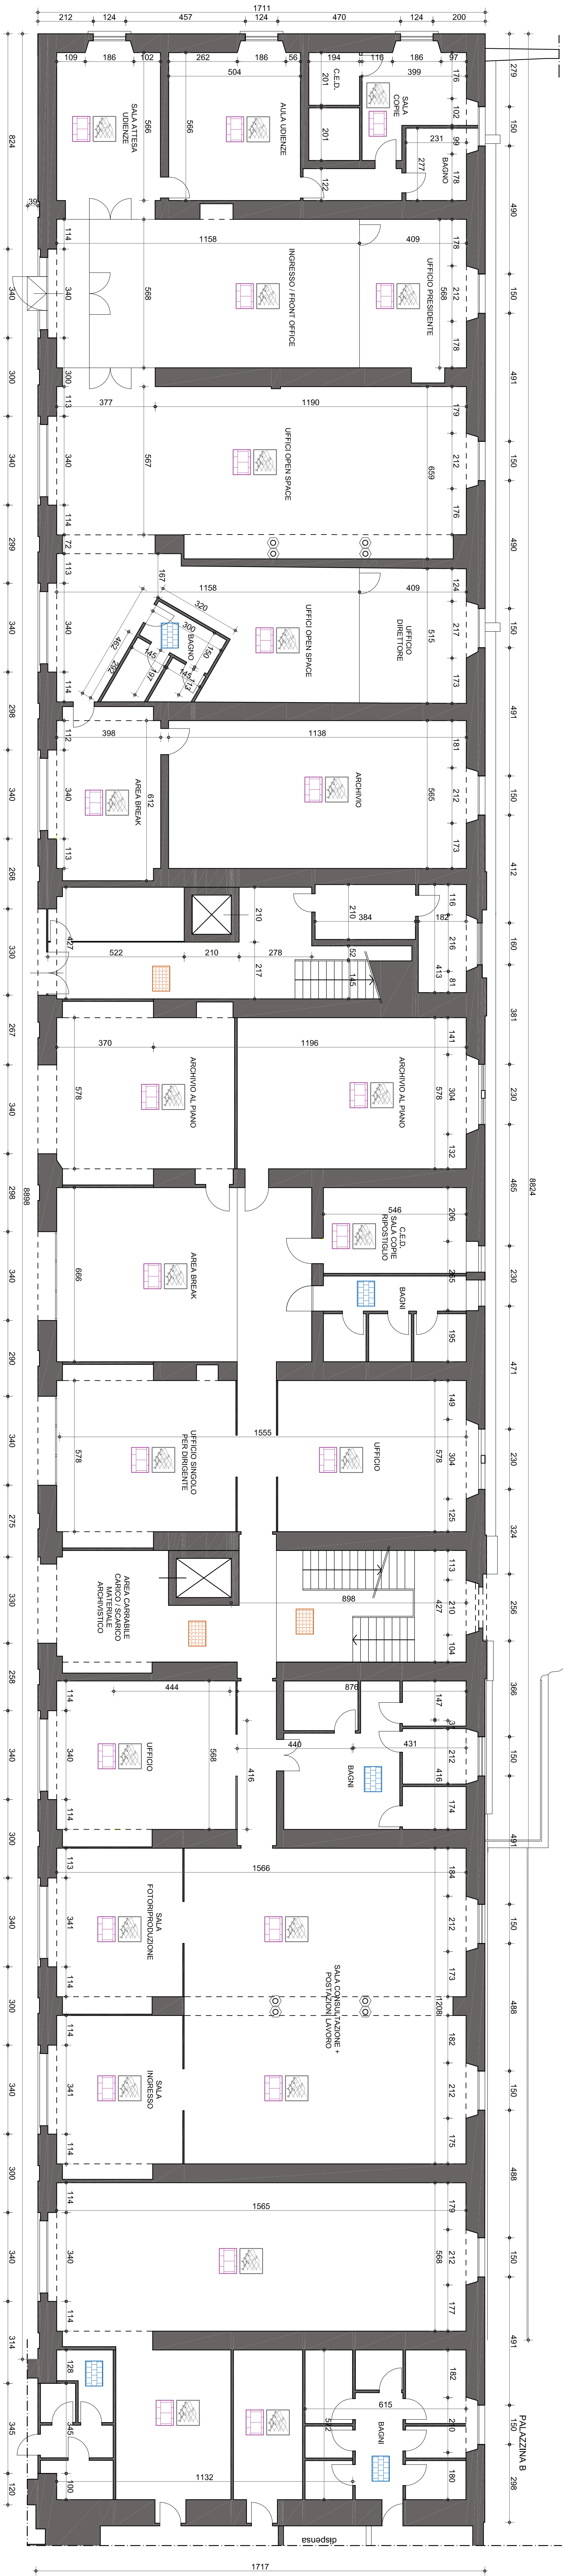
1711
212 124 457 124 470 124 200
109 186 102 262 186 56 194 118 186 97
504 399
SALA ATTESA UDIENZE
566
566
AULA UDIENZE
201
C.E.D.
201
SALA COPIE
231
BAGNO
277
122
279
150
490
824
114
1158
409
INGRESSO / FRONT OFFICE
568
UFFICIO PRESIDENTE
340
340
150
300
377
1190
UFFICI OPEN SPACE
567
659
340
150
491
299
167
1158
409
320
UFFICI OPEN SPACE
UFFICIO DIRETTORE
515
BAGNO
340
150
298
398
1138
AREA BREAK
612
ARCHIVIO
565
340
150
268
210
210
384
182
522
210
278
217
145
330
160
267
370
1196
ARCHIVIO AL PIANO
578
ARCHIVIO AL PIANO
578
304
340
230
381
298
546
C.E.D. SALA COPIE RIPOSTIGLIO
666
AREA BREAK
BAGNI
8824
8898
340
230
290
1555
UFFICIO SINGOLO PER DIRIGENTE
578
UFFICIO
578
340
230
275
AREA CARRABILE CARICO / SCARICO MATERIALE ARCHIVISTICO
898
330
256
258
444
876
UFFICIO
568
440
416
431
BAGNI
340
150
300
1566
SALA FOTORIPRODUZIONE
341
SALA CONSULTAZIONE + POSTAZIONI LAVORO
1208
340
150
300
488
SALA INGRESSO
341
340
150
300
1565
340
568
150
314
615
BAGNI
345
PALAZZINA B
1132
120
dispensa
1717